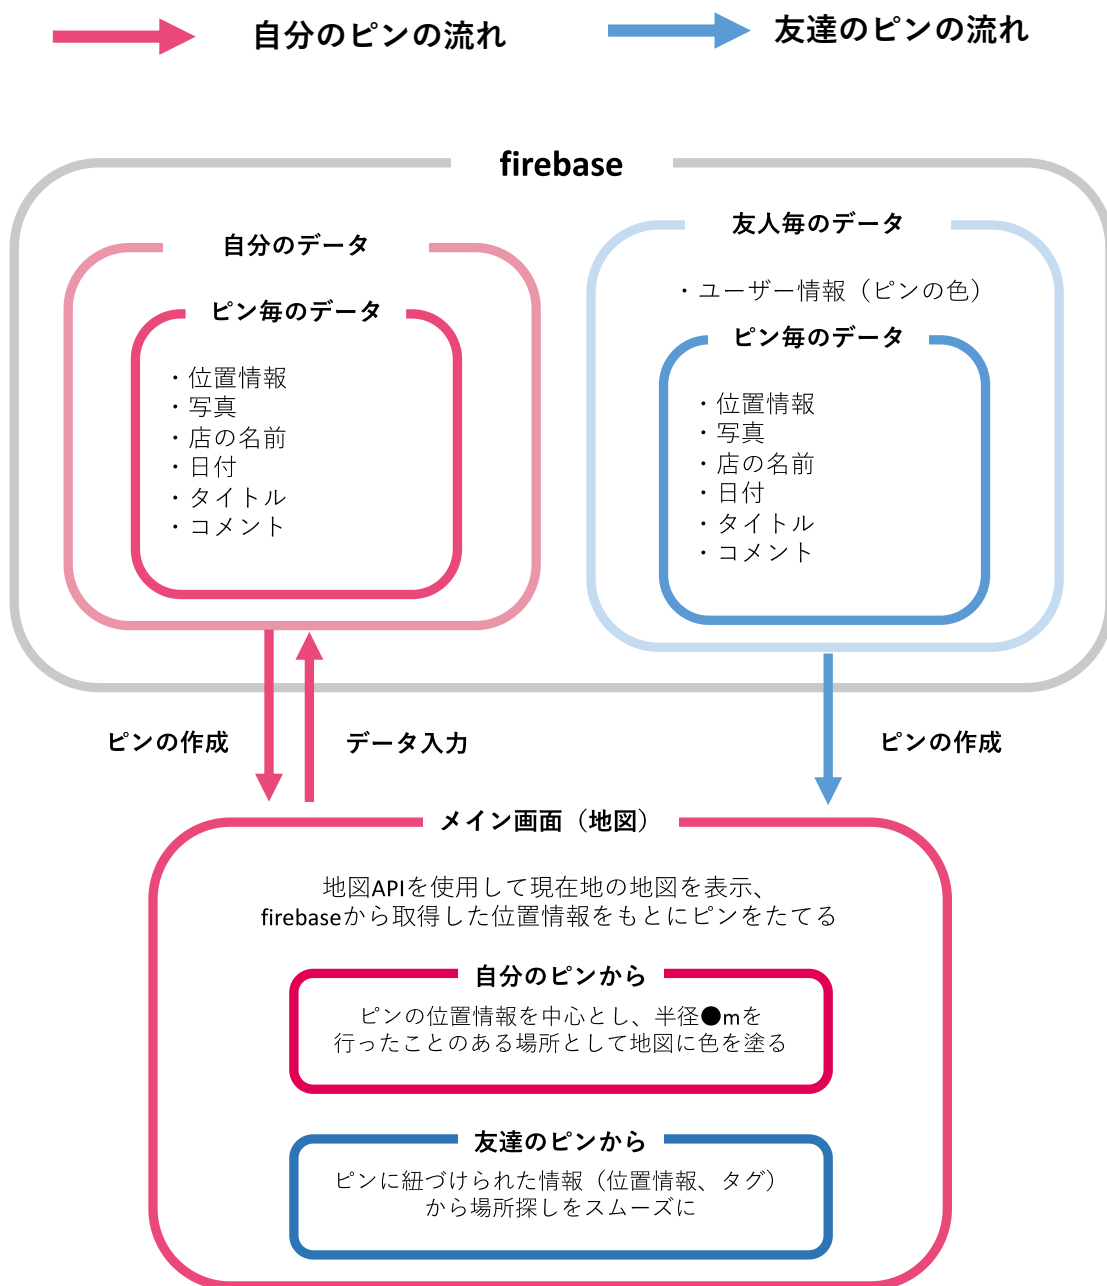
自分のピンの流れ

友達のピンの流れ

firebase

自分のデータ

ピン毎のデータ

・位置情報
・写真
・店の名前
・日付
・タイトル
・コメント

友人毎のデータ

・ユーザー情報（ピンの色）

ピン毎のデータ

・位置情報
・写真
・店の名前
・日付
・タイトル
・コメント

ピンの作成

データ入力

ピンの作成

メイン画面（地図）

地図APIを使用して現在地の地図を表示、
firebaseから取得した位置情報をもとにピンをたてる

自分のピンから

ピンの位置情報を中心とし、半径●mを
行ったことのある場所として地図に色を塗る

友達のピンから

ピンに紐づけられた情報（位置情報、タグ）
から場所探しをスムーズに